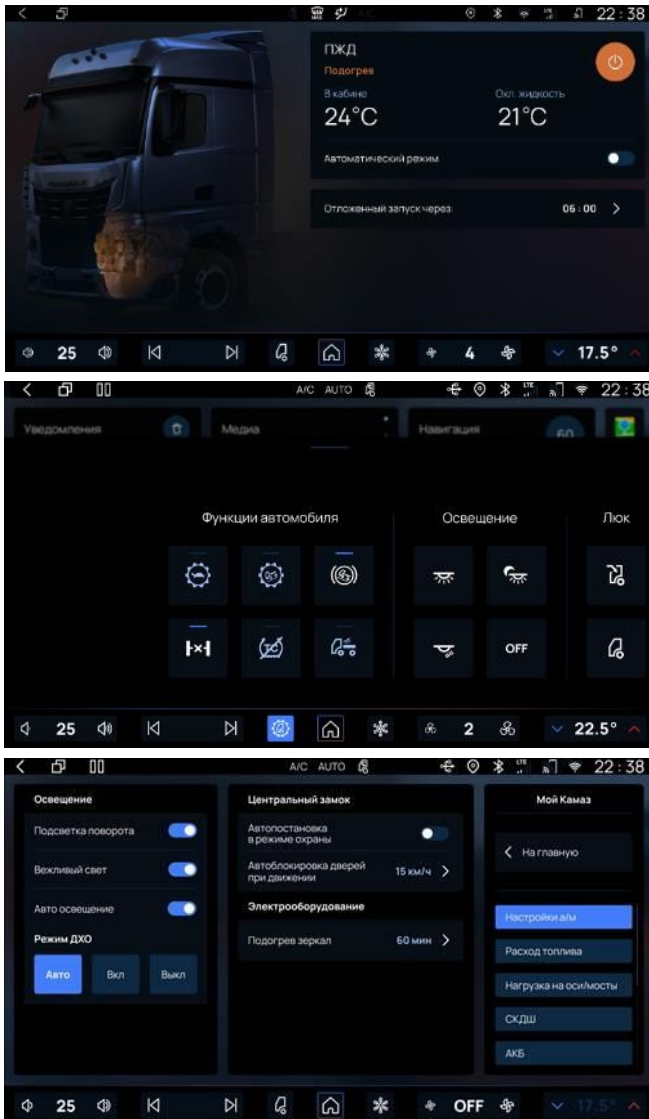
22:38

ПЖД
Подогрев

В кабине
24°C

Охл. жидкость
21°C

Автоматический режим

Отложенный запуск через
06 : 00

25
4
17.5°

A/C AUTO
22:38

Уведомления
Медиа
Навигация
60

Функции автомобиля
Освещение
Люк

OFF

25
2
22.5°

A/C AUTO
22:38

Освещение
Подсветка поворота
Вежливый свет
Авто освещение
Режим ДХО
Авто
Вкл
Выкл

Центральный замок
Автопостановка в режиме охраны
Автоблокировка дверей при движении
15 км/ч
Электрооборудование
Подогрев зеркал
60 мин

Мой Камаз
На главную
Настройки а/м
Расход топлива
Нагрузка на оси/мосты
СКДШ
АКБ

25
OFF
17.5°